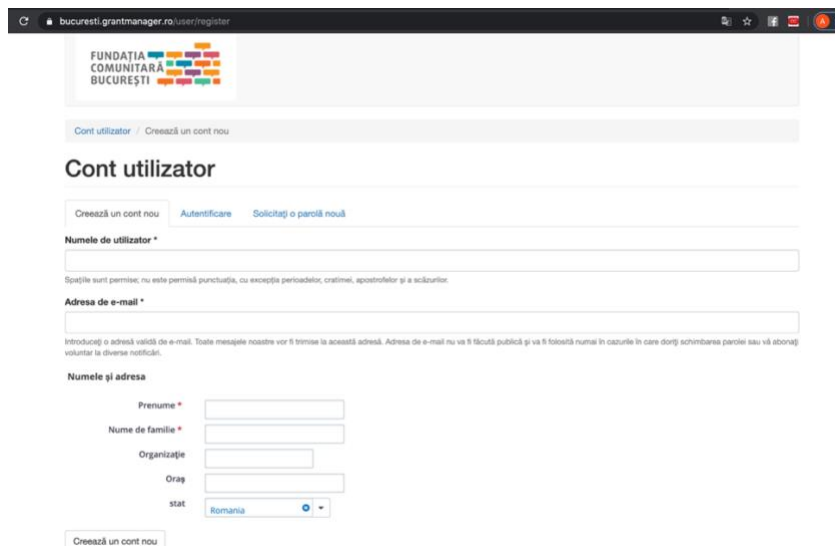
bucuresti.grantmanager.ro/user/register

FUNDAȚIA COMUNITARĂ BUCUREȘTI

Cont utilizator / Creează un cont nou

Cont utilizator

Creează un cont nou | Autentificare | Solicitați o parolă nouă

Numele de utilizator *

Spațiile sunt permise; nu este permisă punctuația, cu excepția perioadelor, cratimei, apostrofelor și a sciăzurilor.

Adresa de e-mail *

Introduceți o adresă validă de e-mail. Toate mesajele noastre vor fi trimise la această adresă. Adresa de e-mail nu va fi făcută publică și va fi folosită numai în cazurile în care doriți schimbarea parolei sau vă abonați voluntar la diverse notificări.

Numele și adresa

Prenume *

Nume de familie *

Organizație

Oraș

stat

Romania

Creează un cont nou